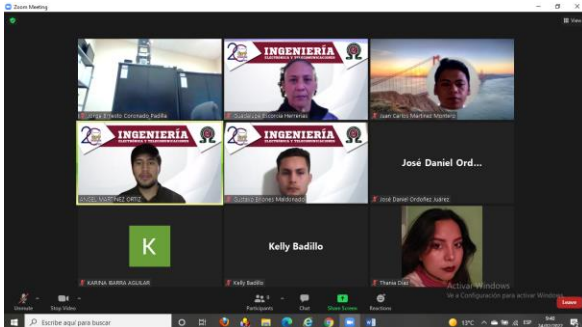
Zoom Meeting

View

Jorge Ernesto Coronado Padilla

20 INGENIERÍA ELECTRÓNICA Y TELECOMUNICACIONES

Guadalupe Ricarcia Herrerías

Juan Carlos Martínez Montero

20 INGENIERÍA ELECTRÓNICA Y TELECOMUNICACIONES

URIEL MARTÍNEZ ORTIZ

20 INGENIERÍA ELECTRÓNICA Y TELECOMUNICACIONES

Gustavo Briones Maldonado

José Daniel Ord...

José Daniel Ordoñez Juárez

K

KARINA IBARRA AGUILAR

Kelly Badillo

Kelly Badillo

Thania Díaz

Activar Windows
Ve a Configuración para activar Windows.

Unmute

Stop Video

Participants 9

Chat

Share Screen

Reactions

Leave

Escribe aquí para buscar

13°C

ESP